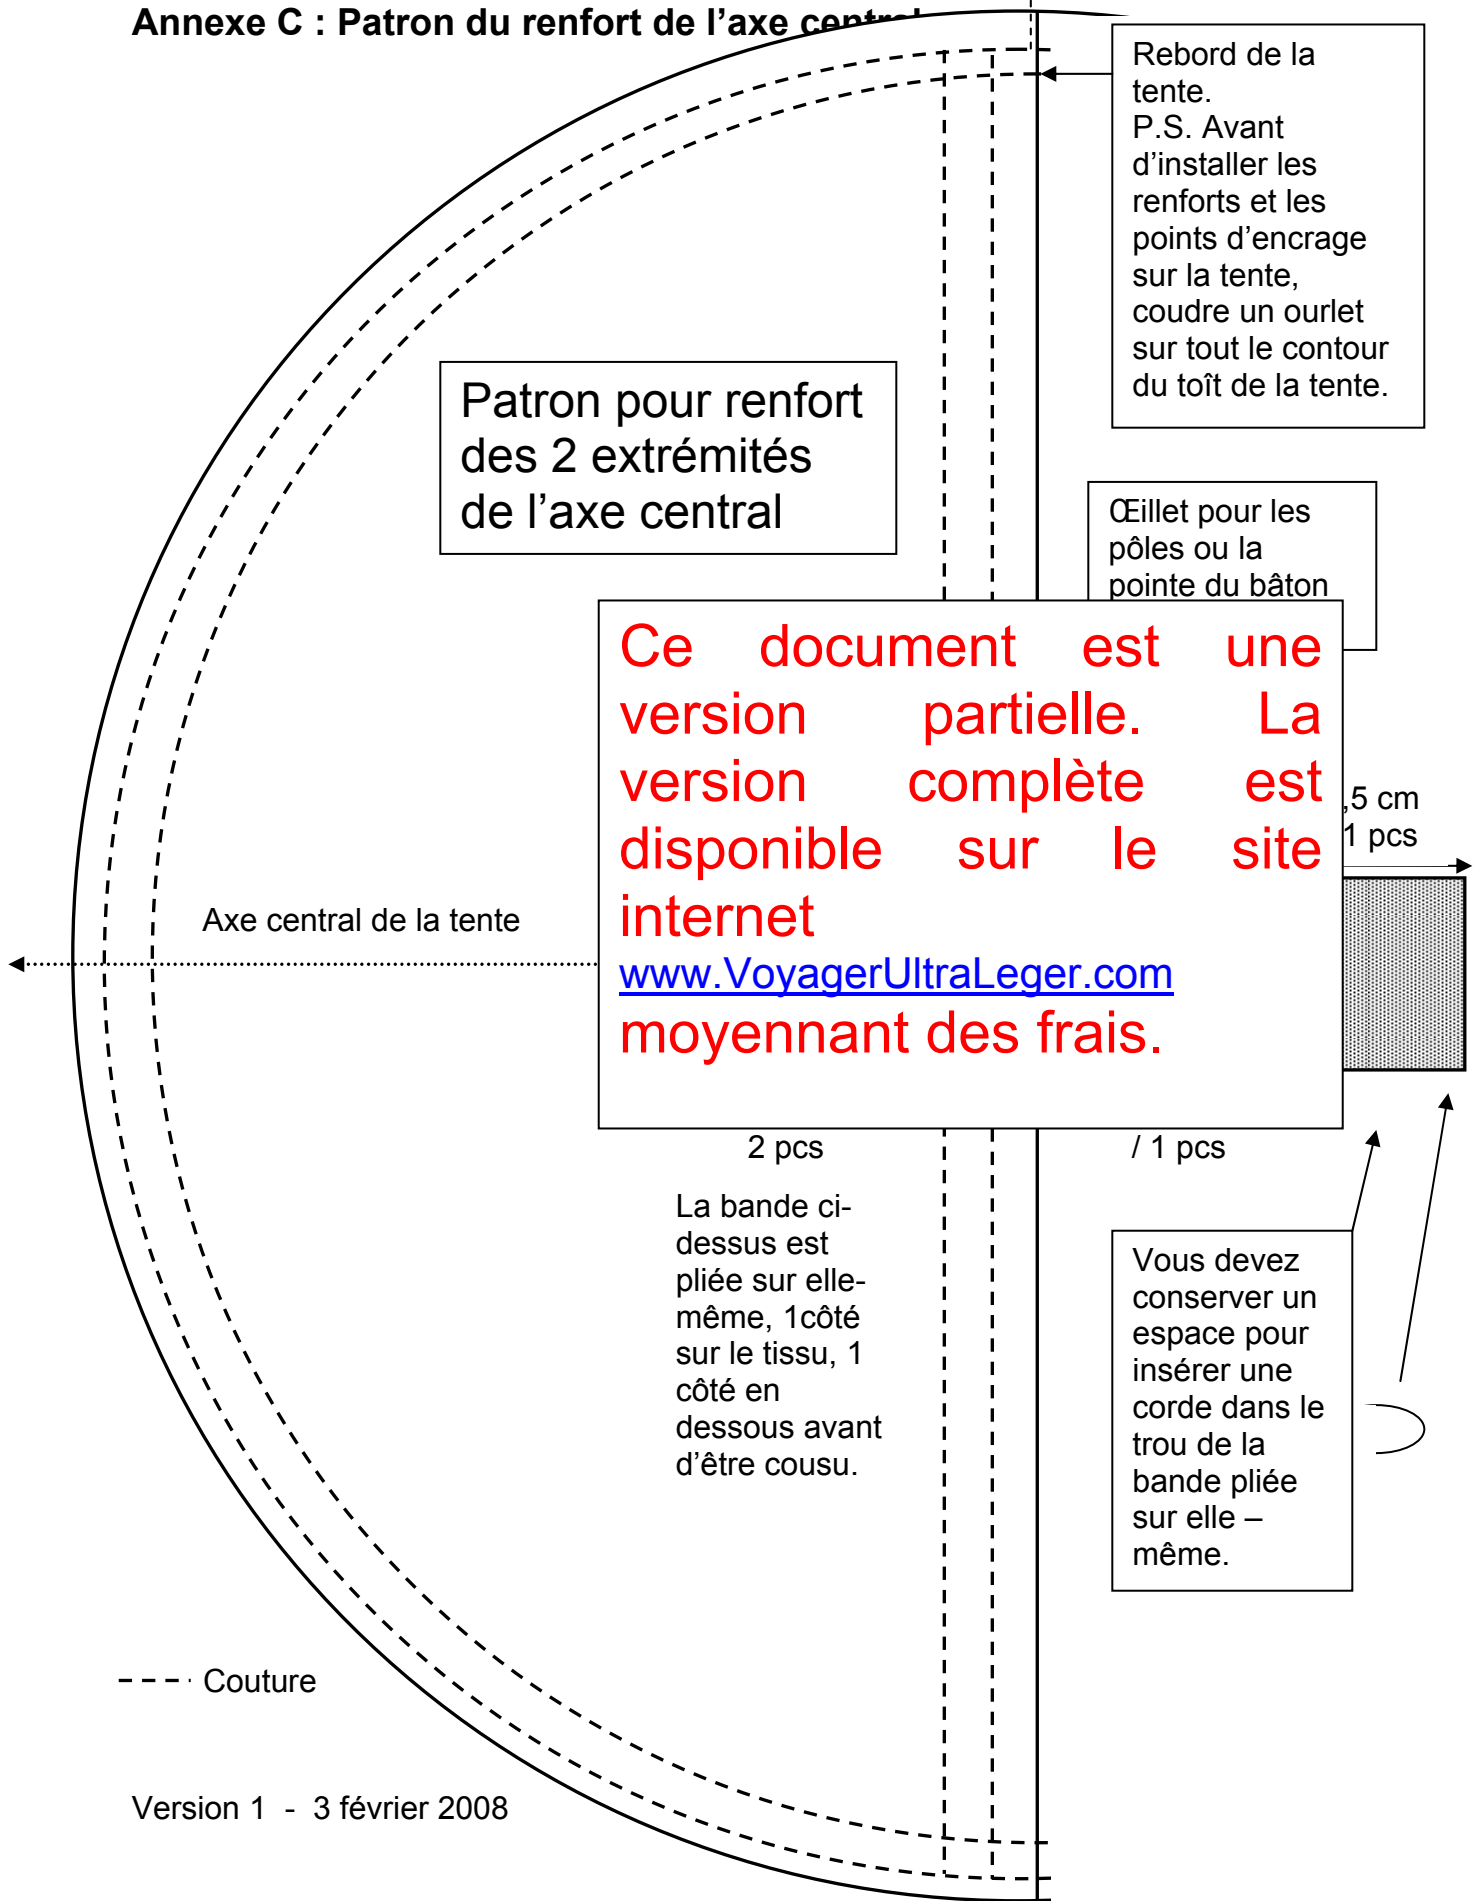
Annexe C : Patron du renfort de l'axe centr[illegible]

Rebord de la tente.
P.S. Avant d'installer les renforts et les points d'encrage sur la tente, coudre un ourlet sur tout le contour du toît de la tente.

Patron pour renfort des 2 extrémités de l'axe central

Œillet pour les pôles ou la pointe du bâton

Ce document est une version partielle. La version complète est disponible sur le site internet www.VoyagerUltraLeger.com moyennant des frais.

,5 cm
1 pcs

Axe central de la tente

2 pcs

/ 1 pcs

La bande ci-dessus est pliée sur elle-même, 1côté sur le tissu, 1 côté en dessous avant d'être cousu.

Vous devez conserver un espace pour insérer une corde dans le trou de la bande pliée sur elle – même.

Couture

Version 1 - 3 février 2008